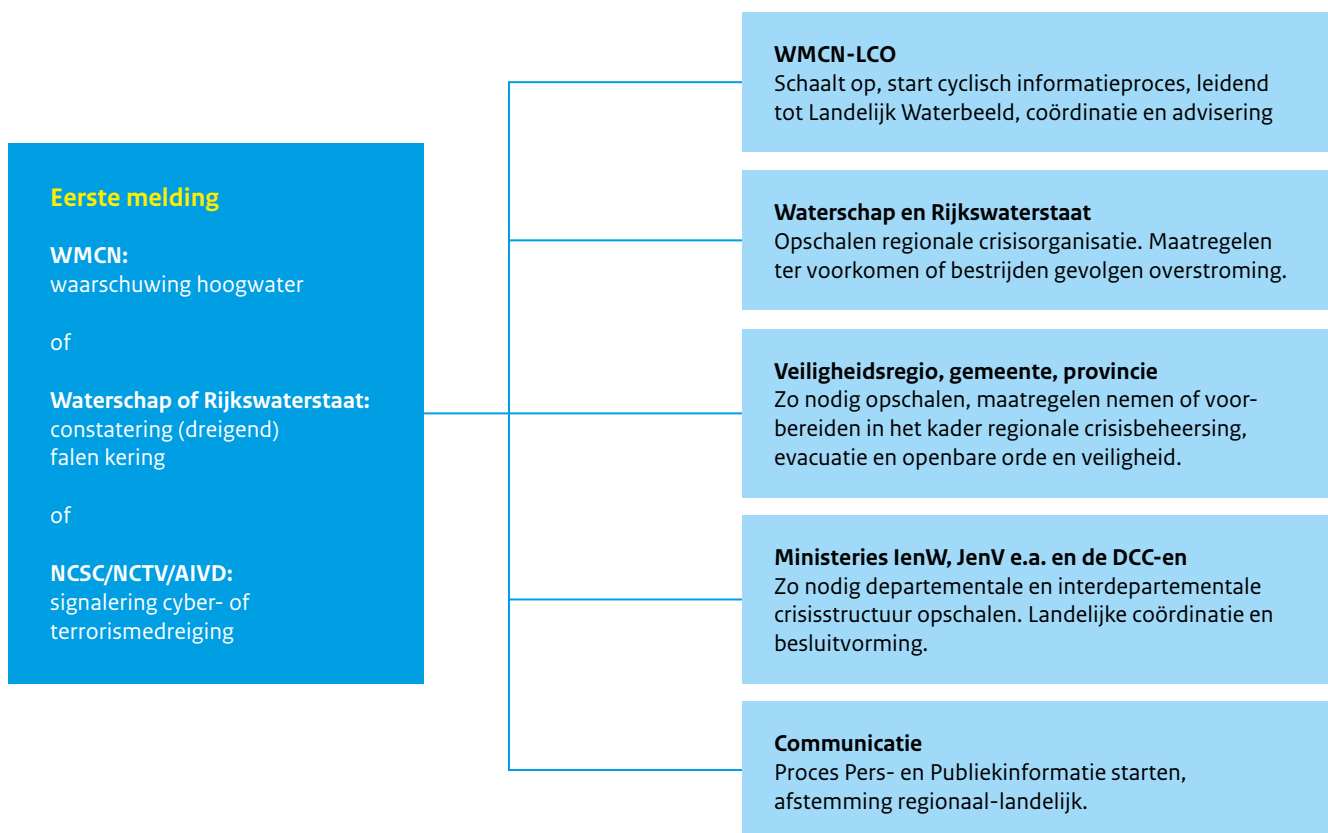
Eerste melding

WMCN:
waarschuwing hoogwater

of

Waterschap of Rijkswaterstaat:
constatering (dreigend) falen kering

of

NCSC/NCTV/AIVD:
signalering cyber- of terrorismedreiging

WMCN-LCO
Schaalt op, start cyclisch informatieproces, leidend tot Landelijk Waterbeeld, coördinatie en advisering

Waterschap en Rijkswaterstaat
Opschalen regionale crisisorganisatie. Maatregelen ter voorkomen of bestrijden gevolgen overstroming.

Veiligheidsregio, gemeente, provincie
Zo nodig opschalen, maatregelen nemen of voorbereiden in het kader regionale crisisbeheersing, evacuatie en openbare orde en veiligheid.

Ministeries IenW, JenV e.a. en de DCC-en
Zo nodig departementale en interdepartementale crisisstructuur opschalen. Landelijke coördinatie en besluitvorming.

Communicatie
Proces Pers- en Publiekinformatie starten, afstemming regionaal-landelijk.